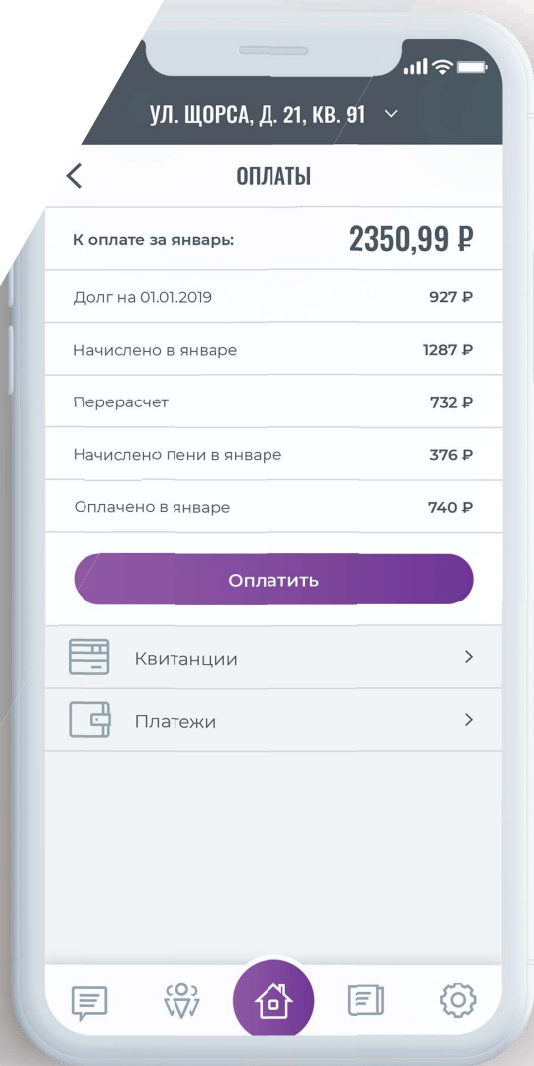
УЛ. ЩОРСА, Д. 21, КВ. 91

ОПЛАТЫ

К оплате за январь: 2350,99 ₽

Долг на 01.01.2019 927 ₽

Начислено в январе 1287 ₽

Перерасчет 732 ₽

Начислено пени в январе 376 ₽

Оплачено в январе 740 ₽

Оплатить

Квитанции

Платежи